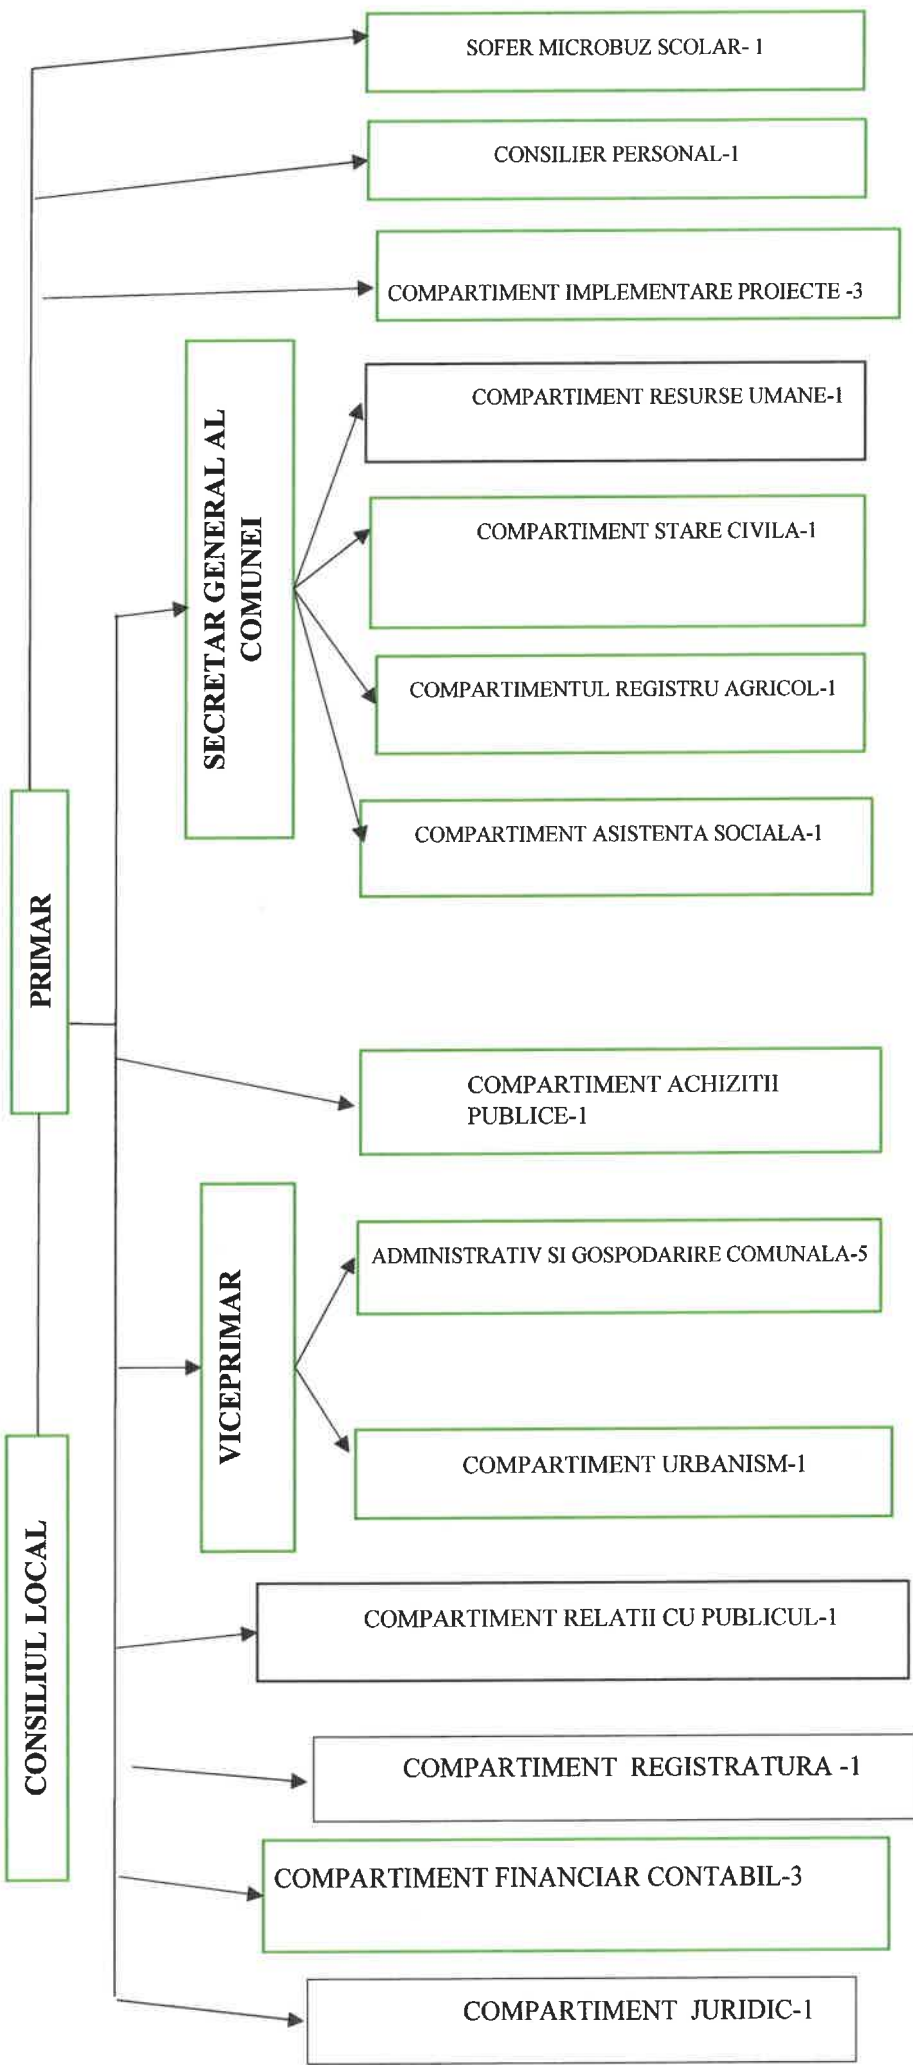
SOFER MICROBUZ SCOLAR- 1

CONSILIER PERSONAL-1

COMPARTIMENT IMPLEMENTARE PROIECTE -3

SECRETAR GENERAL AL COMUNEI

COMPARTIMENT RESURSE UMANE-1

COMPARTIMENT STARE CIVILA-1

COMPARTIMENTUL REGISTRU AGRICOL-1

COMPARTIMENT ASISTENTA SOCIALA-1

PRIMAR

COMPARTIMENT ACHIZITII PUBLICE-1

VICEPRIMAR

ADMINISTRATIV SI GOSPODARIRE COMUNALA-5

COMPARTIMENT URBANISM-1

CONSILIUL LOCAL

COMPARTIMENT RELATII CU PUBLICUL-1

COMPARTIMENT REGISTRATURA -1

COMPARTIMENT FINANCIAR CONTABIL-3

COMPARTIMENT JURIDIC-1